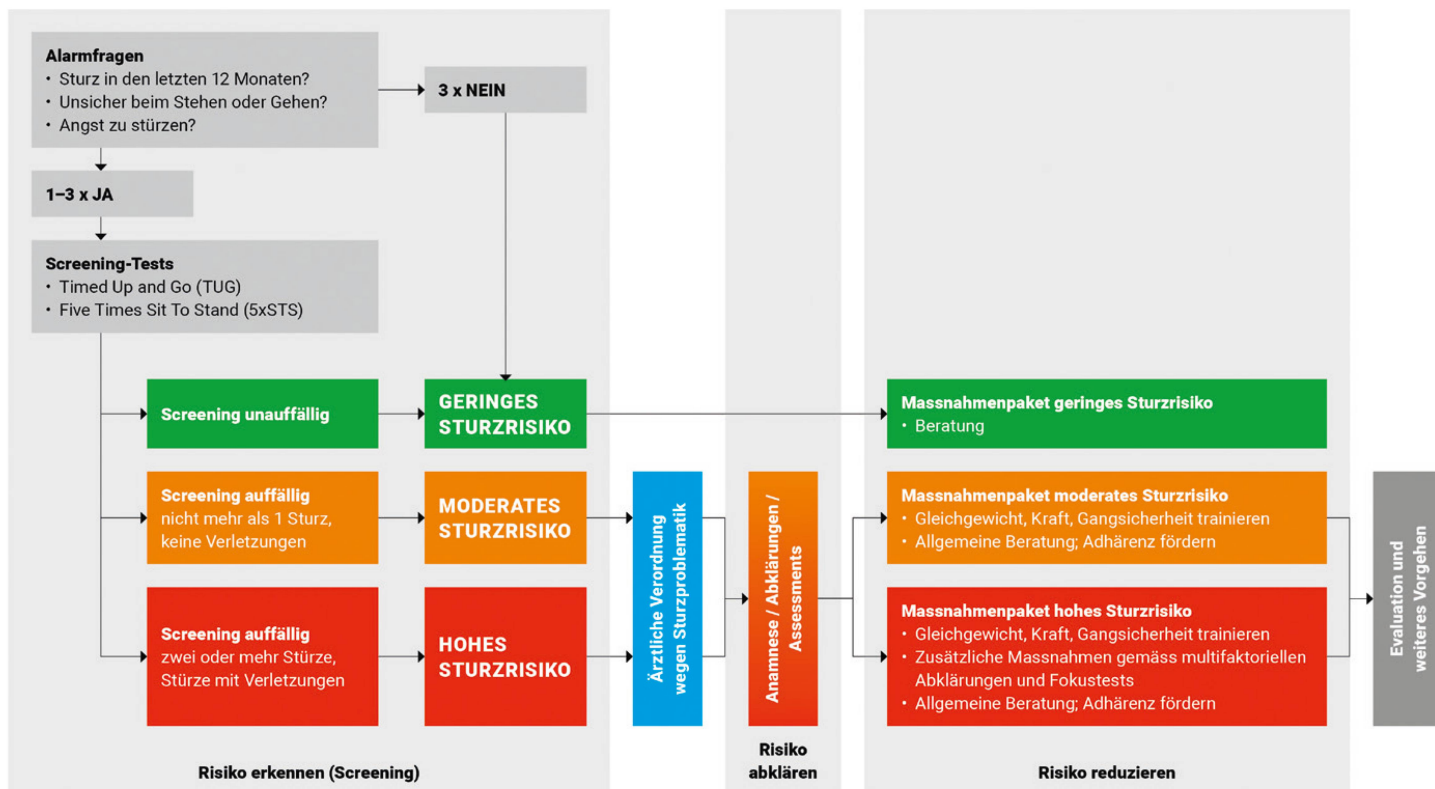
Alarmfragen
• Sturz in den letzten 12 Monaten?
• Unsicher beim Stehen oder Gehen?
• Angst zu stürzen?

3 x NEIN

1–3 x JA

Screening-Tests
• Timed Up and Go (TUG)
• Five Times Sit To Stand (5xSTS)

Screening unauffällig

GERINGES STURZRISIKO

Screening auffällig
nicht mehr als 1 Sturz, keine Verletzungen

MODERATES STURZRISIKO

Screening auffällig
zwei oder mehr Stürze, Stürze mit Verletzungen

HOHES STURZRISIKO

Ärztliche Verordnung wegen Sturzproblematik

Anamnese / Abklärungen / Assessments

Massnahmenpaket geringes Sturzrisiko
• Beratung

Massnahmenpaket moderates Sturzrisiko
• Gleichgewicht, Kraft, Gangsicherheit trainieren
• Allgemeine Beratung; Adhärenz fördern

Massnahmenpaket hohes Sturzrisiko
• Gleichgewicht, Kraft, Gangsicherheit trainieren
• Zusätzliche Massnahmen gemäss multifaktoriellen Abklärungen und Fokustests
• Allgemeine Beratung; Adhärenz fördern

Evaluation und weiteres Vorgehen

Risiko erkennen (Screening)

Risiko abklären

Risiko reduzieren